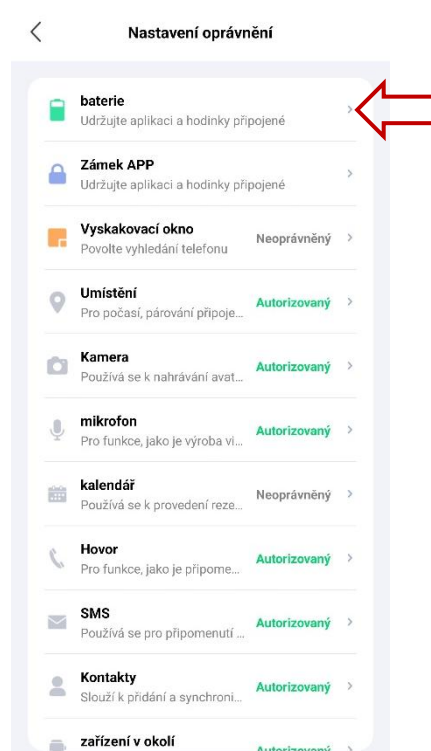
Nastavení oprávnění

baterie
Udržujte aplikaci a hodinky připojené

Zámek APP
Udržujte aplikaci a hodinky připojené

Vyskakovací okno
Povolte vyhledání telefonu
Neoprávněný

Umístění
Pro počasí, párování připoje...
Autorizovaný

Kamera
Používá se k nahrávání avat...
Autorizovaný

mikrofon
Pro funkce, jako je výroba vi...
Autorizovaný

kalendář
Používá se k provedení reze...
Neoprávněný

Hovor
Pro funkce, jako je připome...
Autorizovaný

SMS
Používá se pro připomenutí ...
Autorizovaný

Kontakty
Slouží k přidání a synchroni...
Autorizovaný

zařízení v okolí
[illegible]